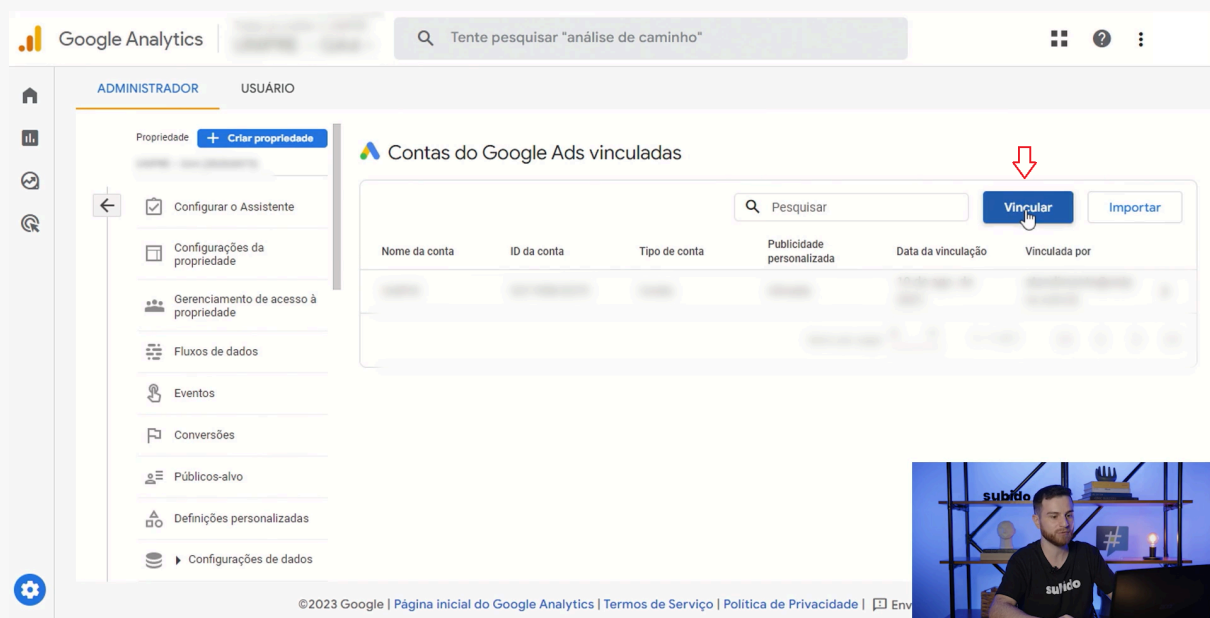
Google Analytics

Tente pesquisar "análise de caminho"

ADMINISTRADOR USUÁRIO

Propriedade + Criar propriedade

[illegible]

Configurar o Assistente

Configurações da propriedade

Gerenciamento de acesso à propriedade

Fluxos de dados

Eventos

Conversões

Públicos-alvo

Definições personalizadas

Configurações de dados

Contas do Google Ads vinculadas

Pesquisar

Vincular

Importar

| Nome da conta | ID da conta | Tipo de conta | Publicidade personalizada | Data da vinculação | Vinculada por |
|---|---|---|---|---|---|
| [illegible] | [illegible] | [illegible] | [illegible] | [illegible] | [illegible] |

subido

subido

©2023 Google | Página inicial do Google Analytics | Termos de Serviço | Política de Privacidade | Env